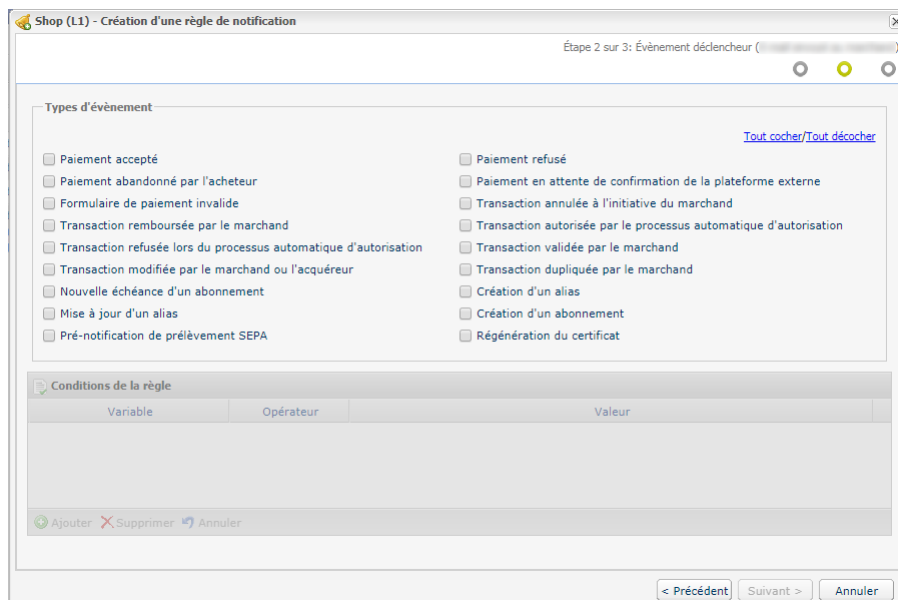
Shop (L1) - Création d'une règle de notification

Étape 2 sur 3: Évènement déclencheur ([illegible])

Types d'évènement

Tout cocher/Tout décocher

Paiement accepté
Paiement refusé
Paiement abandonné par l'acheteur
Paiement en attente de confirmation de la plateforme externe
Formulaire de paiement invalide
Transaction annulée à l'initiative du marchand
Transaction remboursée par le marchand
Transaction autorisée par le processus automatique d'autorisation
Transaction refusée lors du processus automatique d'autorisation
Transaction validée par le marchand
Transaction modifiée par le marchand ou l'acquéreur
Transaction dupliquée par le marchand
Nouvelle échéance d'un abonnement
Création d'un alias
Mise à jour d'un alias
Création d'un abonnement
Pré-notification de prélèvement SEPA
Régénération du certificat

Conditions de la règle

| Variable | Opérateur | Valeur |
|---|---|---|

Ajouter Supprimer Annuler

< Précédent Suivant > Annuler